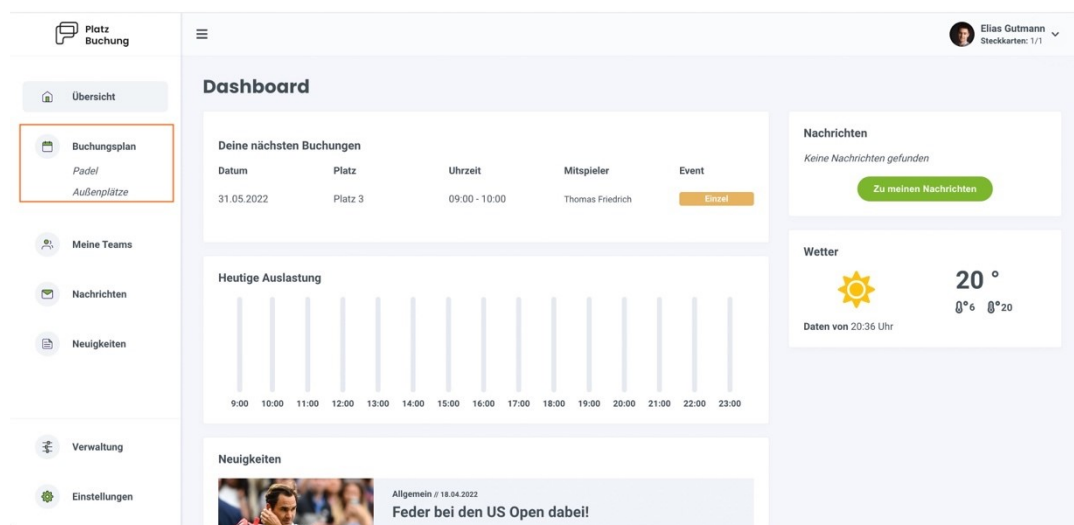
Platz Buchung

Elias Gutmann
Steckkarten: 1/1

Übersicht

Buchungsplan
Padel
Außenplätze

Meine Teams

Nachrichten

Neuigkeiten

Verwaltung

Einstellungen

Dashboard

Deine nächsten Buchungen

| Datum | Platz | Uhrzeit | Mitspieler | Event |
|---|---|---|---|---|
| 31.05.2022 | Platz 3 | 09:00 - 10:00 | Thomas Friedrich | Einzel |

Heutige Auslastung

9:00 10:00 11:00 12:00 13:00 14:00 15:00 16:00 17:00 18:00 19:00 20:00 21:00 22:00 23:00

Neuigkeiten

Allgemein // 18.04.2022
Feder bei den US Open dabei!

Nachrichten
Keine Nachrichten gefunden
Zu meinen Nachrichten

Wetter
20 °
6 20
Daten von 20:36 Uhr